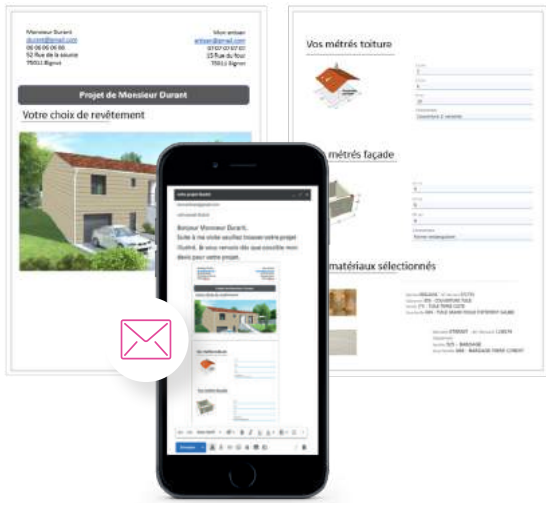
Monsieur Durant
durant@gmail.com
06 06 06 06 06
52 Rue de la source
75011 Bignot

Mon artisan
artisan@gmail.com
07 07 07 07 07
15 Rue du four
75011 Bignot

Projet de Monsieur Durant

Votre choix de revêtement

Vos métrés toiture

Couverture 2 versants

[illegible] métrés façade

Forme rectangulaire

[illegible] matériaux sélectionnés

Votre projet illustré

Bonjour Monsieur Durant,

Suite à ma visite veuillez trouver votre projet illustré. Je vous enverrai dès que possible mon devis pour votre projet.

Envoyer